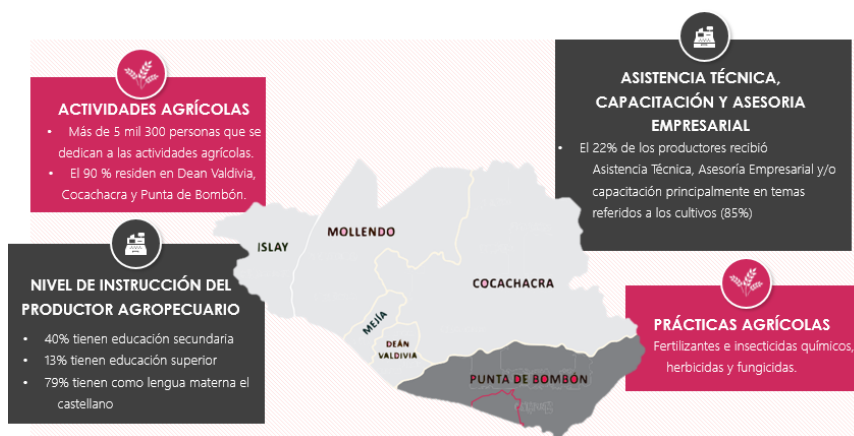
ACTIVIDADES AGRÍCOLAS

- Más de 5 mil 300 personas que se dedican a las actividades agrícolas.
- El 90 % residen en Dean Valdivia, Cocachacra y Punta de Bombón.

ASISTENCIA TÉCNICA, CAPACITACIÓN Y ASESORIA EMPRESARIAL

- El 22% de los productores recibió Asistencia Técnica, Asesoría Empresarial y/o capacitación principalmente en temas referidos a los cultivos (85%)

ISLAY

MOLLENDO

COCACHACRA

MEJÍA

DEAN VALDIVIA

PUNTA DE BOMBÓN

NIVEL DE INSTRUCCIÓN DEL PRODUCTOR AGROPECUARIO

- 40% tienen educación secundaria
- 13% tienen educación superior
- 79% tienen como lengua materna el castellano

PRÁCTICAS AGRÍCOLAS

Fertilizantes e insecticidas químicos, herbicidas y fungicidas.